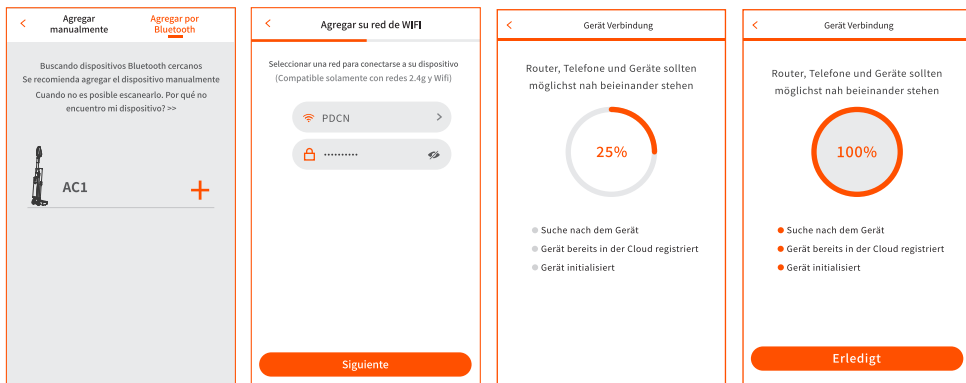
<

Agregar manualmente

Agregar por Bluetooth

Buscando dispositivos Bluetooth cercanos
Se recomienda agregar el dispositivo manualmente
Cuando no es posible escanearlo. Por qué no encuentro mi dispositivo? >>

AC1

+

<

Agregar su red de WIFI

Seleccionar una red para conectarse a su dispositivo
(Compatible solamente con redes 2.4g y Wifi)

PDCN

>

••••••••••

Siguiente

<

Gerät Verbindung

Router, Telefone und Geräte sollten möglichst nah beieinander stehen

25%

Suche nach dem Gerät

Gerät bereits in der Cloud registriert

Gerät initialisiert

<

Gerät Verbindung

Router, Telefone und Geräte sollten möglichst nah beieinander stehen

100%

Suche nach dem Gerät

Gerät bereits in der Cloud registriert

Gerät initialisiert

Erledigt